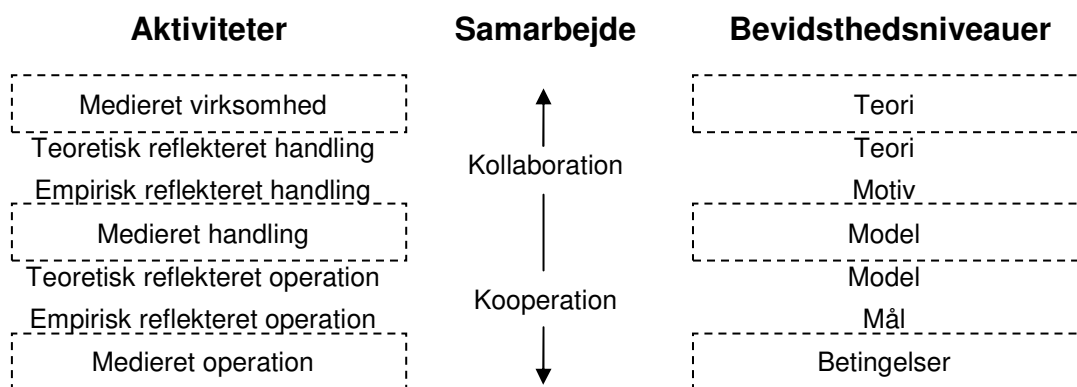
| Aktiviteter | Samarbejde | Bevidsthedsniveauer |
|---|---|---|
| Medieret virksomhed | | Teori |
| Teoretisk reflekteret handling | Kollaboration | Teori |
| Empirisk reflekteret handling | | Motiv |
| Medieret handling | | Model |
| Teoretisk reflekteret operation | Kooperation | Model |
| Empirisk reflekteret operation | | Mål |
| Medieret operation | | Betingelser |